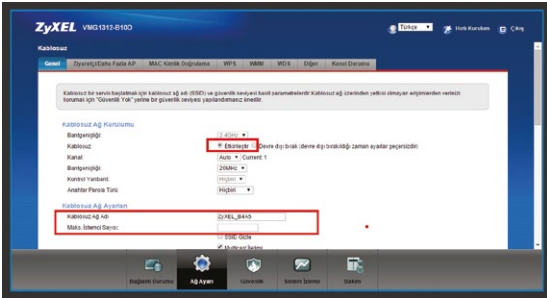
ZyXEL VMG1312-B10D

Türkçe Hızlı Kurulum Çıkış

Kablosuz

Genel | Ziyaretçi/Daha Fazla AP | MAC Kimlik Doğrulama | WPS | WMM | WDS | Diğer | Kanal Durumu

Kablosuz bir servis başlatmak için kablosuz ağ adı (SSID) ve güvenlik seviyesi basit parametrelerini Kablosuz ağ üzerinden yetkisi olmayan erişimlerden verinizi korumak için "Güvenlik Yok" yerine bir güvenlik seviyesi yapılandırmanız önerilir.

Kablosuz Ağ Kurulumu

Bantgenişliği 2.4GHz

Kablosuz Etkinleştir Devre dışı bırak (devre dışı bırakıldığı zaman ayarlar geçersizdir)

Kanal Auto Current: 1

Bantgenişliği 20MHz

Kontrol Yanbant Hiçbiri

Anahtar Parola Türü Hiçbiri

Kablosuz Ağ Ayarları

Kablosuz Ağ Adı ZyXEL_B4A5

Maks. İstemci Sayısı

SSID Gizle

Multicast İletimi

Bağlantı Durumu | Ağ Ayarı | Güvenlik | Sistem İzleme | Bakım